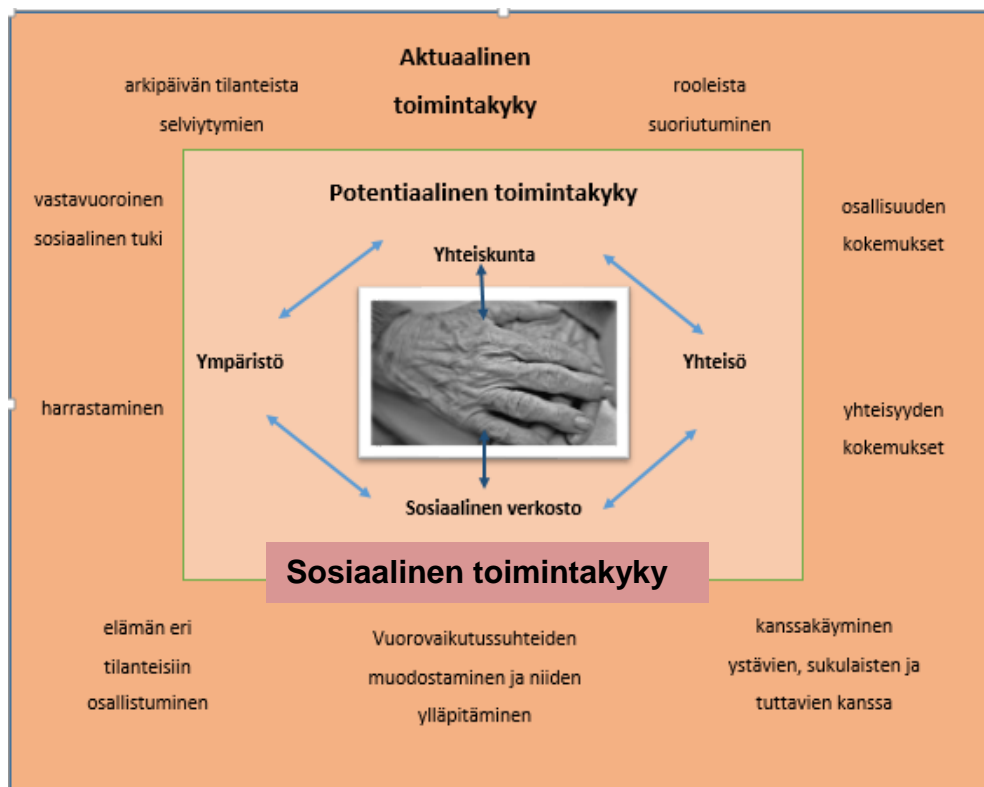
Aktuaalinen toimintakyky

arkipäivän tilanteista selviytymien

rooleista suoriutuminen

vastavuoroinen sosiaalinen tuki

osallisuuden kokemukset

Potentiaalinen toimintakyky

Yhteiskunta

Ympäristö

Yhteisö

harrastaminen

yhteisyyden kokemukset

Sosiaalinen verkosto

Sosiaalinen toimintakyky

elämän eri tilanteisiin osallistuminen

Vuorovaikutussuhteiden muodostaminen ja niiden ylläpitäminen

kanssakäyminen ystävien, sukulaisten ja tuttavien kanssa